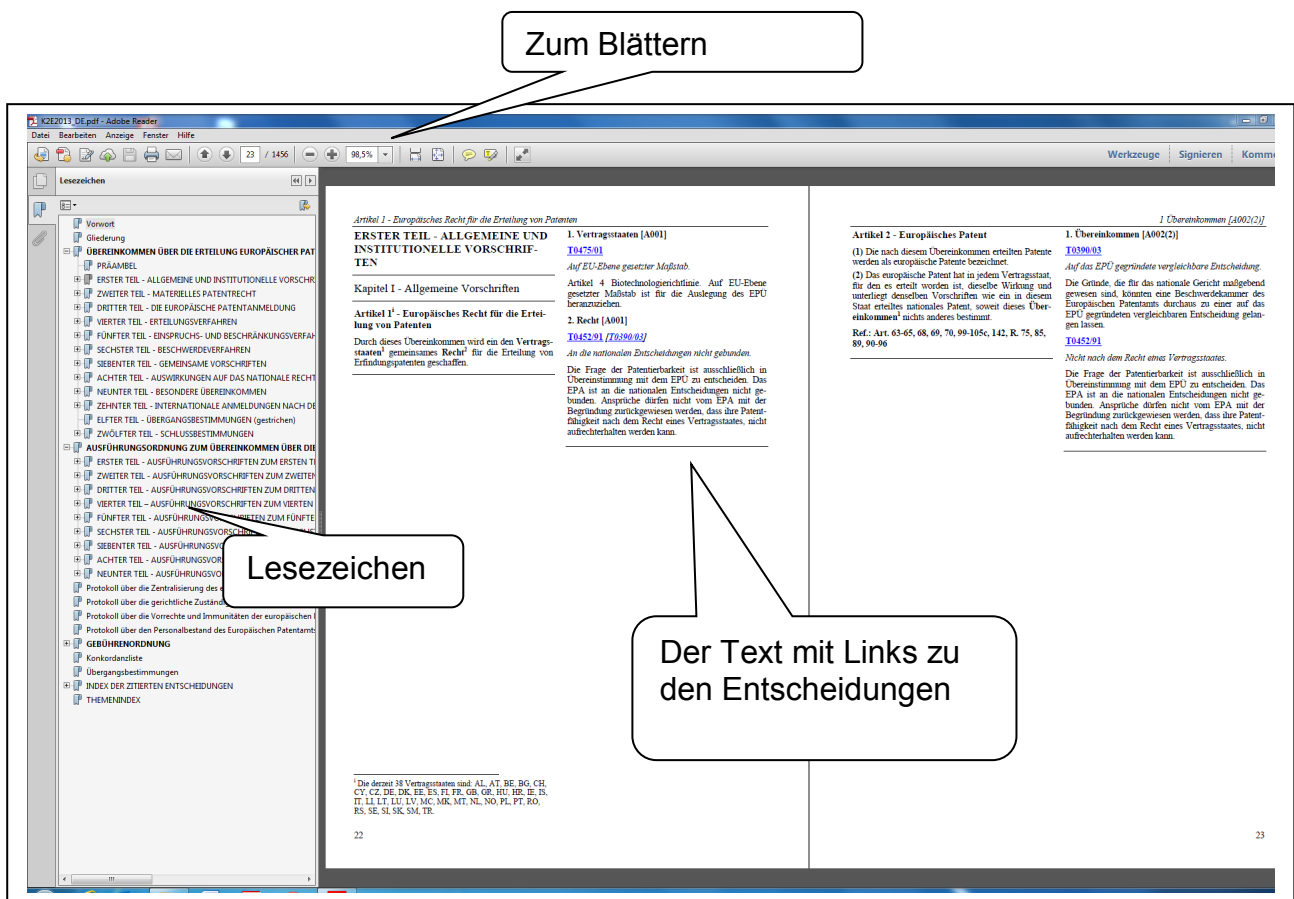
Zum Blättern

K2E2013_DE.pdf - Adobe Reader

Datei Bearbeiten Anzeige Fenster Hilfe

23 / 1456 98,5%

Werkzeuge Signieren Komm

Lesezeichen

Vorwort
Gliederung
ÜBEREINKOMMEN ÜBER DIE ERTEILUNG EUROPÄISCHER PAT
PRÄAMBEL
ERSTER TEIL - ALLGEMEINE UND INSTITUTIONELLE VORSCHR
ZWEITER TEIL - MATERIELLES PATENTRECHT
DRITTER TEIL - DIE EUROPÄISCHE PATENTANMELDUNG
VIERTER TEIL - ERTEILUNGSVERFAHREN
FÜNFTER TEIL - EINSPRUCHS- UND BESCHRÄNKUNGSVERFAH
SECHSTER TEIL - BESCHWERDEVERFAHREN
SIEBENTER TEIL - GEMEINSAME VORSCHRIFTEN
ACHTER TEIL - AUSWIRKUNGEN AUF DAS NATIONALE RECHT
NEUNTER TEIL - BESONDERE ÜBEREINKOMMEN
ZEHNTER TEIL - INTERNATIONALE ANMELDUNGEN NACH DE
ELFTER TEIL - ÜBERGANGSBESTIMMUNGEN (gestrichen)
ZWÖLFTER TEIL - SCHLUSSBESTIMMUNGEN
AUSFÜHRUNGSORDNUNG ZUM ÜBEREINKOMMEN ÜBER DIE
ERSTER TEIL - AUSFÜHRUNGSVORSCHRIFTEN ZUM ERSTEN T
ZWEITER TEIL - AUSFÜHRUNGSVORSCHRIFTEN ZUM ZWEITEN
DRITTER TEIL - AUSFÜHRUNGSVORSCHRIFTEN ZUM DRITTEN
VIERTER TEIL – AUSFÜHRUNGSVORSCHRIFTEN ZUM VIERTEN
FÜNFTER TEIL - AUSFÜHRUNGSVORSCHRIFTEN ZUM FÜNFTE
SECHSTER TEIL - AUSFÜHRUNGSVORSCHR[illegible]
SIEBENTER TEIL - AUSFÜHRUNGSVO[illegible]
ACHTER TEIL - AUSFÜHRUNGSVO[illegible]
NEUNTER TEIL - AUSFÜHRUNGSVO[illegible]
Protokoll über die Zentralisierung des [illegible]
Protokoll über die gerichtliche Zuständ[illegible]
Protokoll über die Vorrechte und Immunitäten der europäischen
Protokoll über den Personalbestand des Europäischen Patentamts
GEBÜHRENORDNUNG
Konkordanzliste
Übergangsbestimmungen
INDEX DER ZITIERTEN ENTSCHEIDUNGEN
THEMENINDEX

Lesezeichen

Artikel 1 - Europäisches Recht für die Erteilung von Patenten

ERSTER TEIL - ALLGEMEINE UND INSTITUTIONELLE VORSCHRIFTEN

Kapitel I - Allgemeine Vorschriften

Artikel $1^1$ - Europäisches Recht für die Erteilung von Patenten

Durch dieses Übereinkommen wird ein den Vertragsstaaten$^1$ gemeinsames Recht$^1$ für die Erteilung von Erfindungspatenten geschaffen.

1. Vertragsstaaten [A001]

T0475/01

Auf EU-Ebene gesetzter Maßstab.

Artikel 4 Biotechnologierichtlinie. Auf EU-Ebene gesetzter Maßstab ist für die Auslegung des EPÜ heranzuziehen.

2. Recht [A001]

T0452/91 [T0390/03]

An die nationalen Entscheidungen nicht gebunden.

Die Frage der Patentierbarkeit ist ausschließlich in Übereinstimmung mit dem EPÜ zu entscheiden. Das EPA ist an die nationalen Entscheidungen nicht gebunden. Ansprüche dürfen nicht vom EPA mit der Begründung zurückgewiesen werden, dass ihre Patentfähigkeit nach dem Recht eines Vertragsstaates, nicht aufrechterhalten werden kann.

$^1$ Die derzeit 38 Vertragsstaaten sind: AL, AT, BE, BG, CH, CY, CZ, DE, DK, EE, ES, FI, FR, GB, GR, HU, HR, IE, IS, IT, LI, LT, LU, LV, MC, MK, MT, NL, NO, PL, PT, RO, RS, SE, SI, SK, SM, TR.

22

1 Übereinkommen [A002(2)]

Artikel 2 - Europäisches Patent

(1) Die nach diesem Übereinkommen erteilten Patente werden als europäische Patente bezeichnet.

(2) Das europäische Patent hat in jedem Vertragsstaat, für den es erteilt worden ist, dieselbe Wirkung und unterliegt denselben Vorschriften wie ein in diesem Staat erteiltes nationales Patent, soweit dieses Übereinkommen$^1$ nichts anderes bestimmt.

Ref.: Art. 63-65, 68, 69, 70, 99-105c, 142, R. 75, 85, 89, 90-96

1. Übereinkommen [A002(2)]

T0390/03

Auf das EPÜ gegründete vergleichbare Entscheidung.

Die Gründe, die für das nationale Gericht maßgebend gewesen sind, könnten eine Beschwerdekammer des Europäischen Patentamts durchaus zu einer auf das EPÜ gegründeten vergleichbaren Entscheidung gelangen lassen.

T0452/91

Nicht nach dem Recht eines Vertragsstaates.

Die Frage der Patentierbarkeit ist ausschließlich in Übereinstimmung mit dem EPÜ zu entscheiden. Das EPA ist an die nationalen Entscheidungen nicht gebunden. Ansprüche dürfen nicht vom EPA mit der Begründung zurückgewiesen werden, dass ihre Patentfähigkeit nach dem Recht eines Vertragsstaates, nicht aufrechterhalten werden kann.

23

Der Text mit Links zu den Entscheidungen